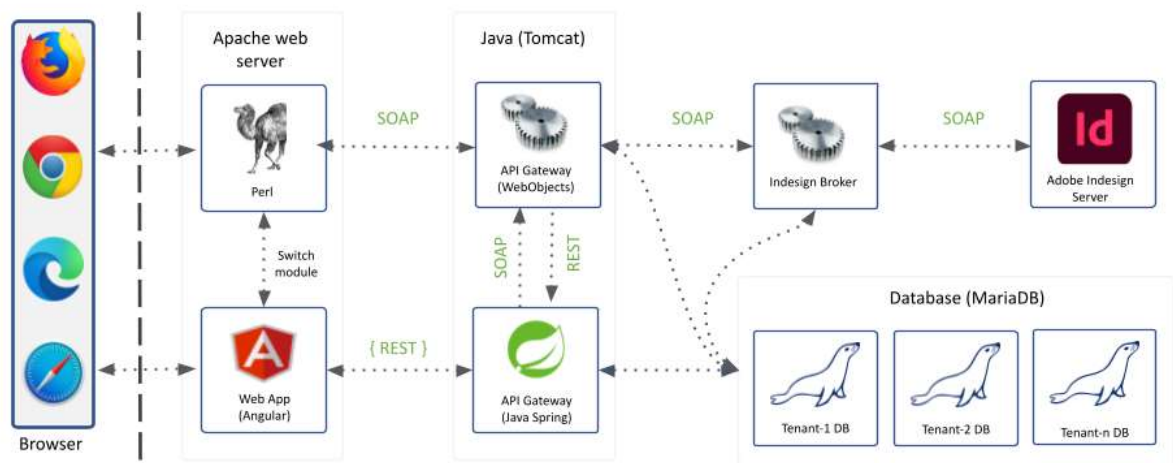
Apache web server

Java (Tomcat)

SOAP

SOAP

SOAP

Perl

API Gateway (WebObjects)

Indesign Broker

Id

Adobe Indesign Server

Switch module

SOAP

REST

Database (MariaDB)

{ REST }

Web App (Angular)

API Gateway (Java Spring)

Tenant-1 DB

Tenant-2 DB

Tenant-n DB

Browser